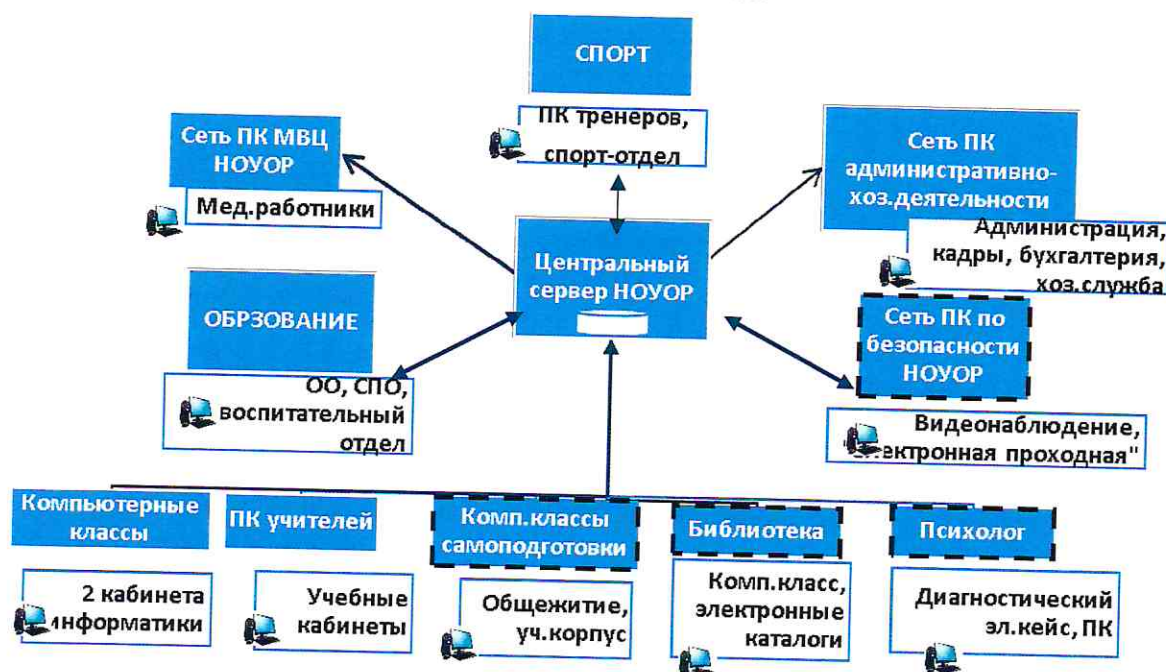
СПОРТ

ПК тренеров, спорт-отдел

Сеть ПК МВЦ НОУОР

Мед.работники

Сеть ПК административно-хоз.деятельности

Администрация, кадры, бухгалтерия, хоз.служба

Центральный сервер НОУОР

ОБРЗОВАНИЕ

ОО, СПО, воспитательный отдел

Сеть ПК по безопасности НОУОР

Видеонаблюдение, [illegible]ктронная проходная"

Компьютерные классы

2 кабинета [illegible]нформатики

ПК учителей

Учебные кабинеты

Комп.классы самоподготовки

Общежитие, уч.корпус

Библиотека

Комп.класс, электронные каталоги

Психолог

Диагностический эл.кейс, ПК